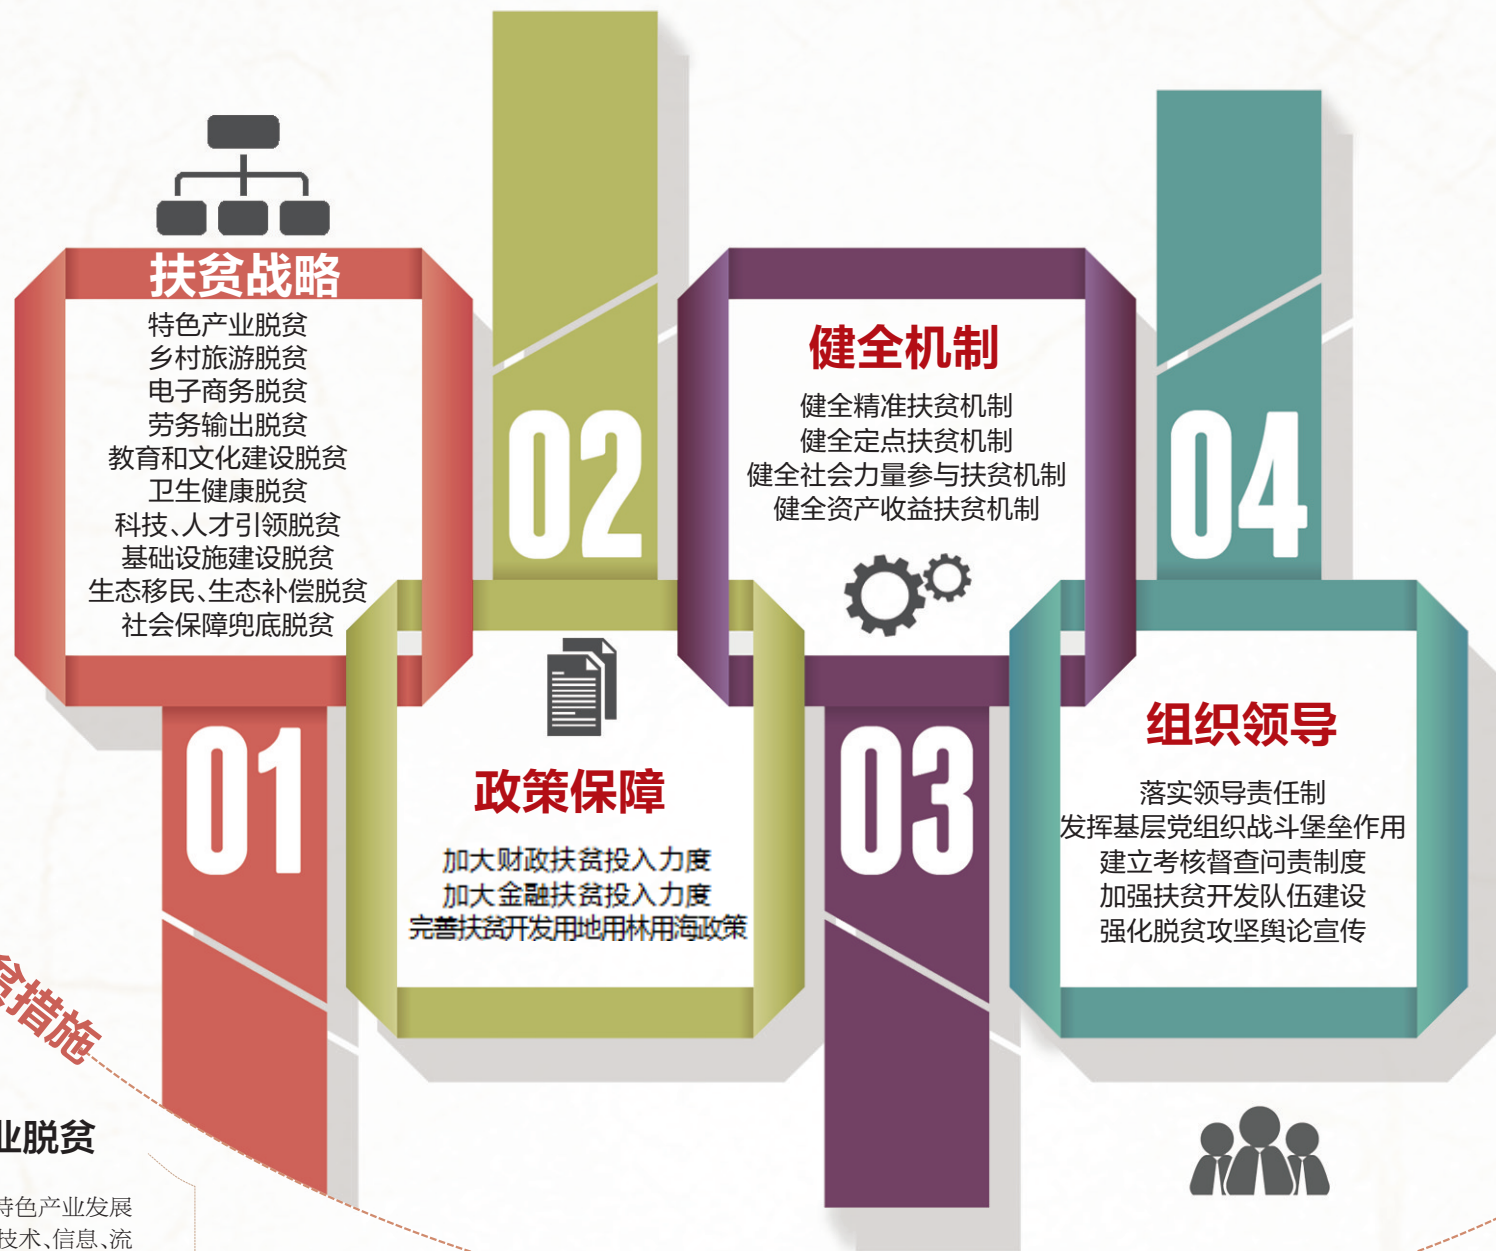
扶贫战略

特色产业脱贫
乡村旅游脱贫
电子商务脱贫
劳务输出脱贫
教育和文化建设脱贫
卫生健康脱贫
科技、人才引领脱贫
基础设施建设脱贫
生态移民、生态补偿脱贫
社会保障兜底脱贫

01

02

政策保障

加大财政扶贫投入力度
加大金融扶贫投入力度
完善扶贫开发用地用林用海政策

健全机制

健全精准扶贫机制
健全定点扶贫机制
健全社会力量参与扶贫机制
健全资产收益扶贫机制

03

04

组织领导

落实领导责任制
发挥基层党组织战斗堡垒作用
建立考核督查问责制度
加强扶贫开发队伍建设
强化脱贫攻坚舆论宣传

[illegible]措施

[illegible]业脱贫

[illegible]特色产业发展
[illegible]技术、信息、流